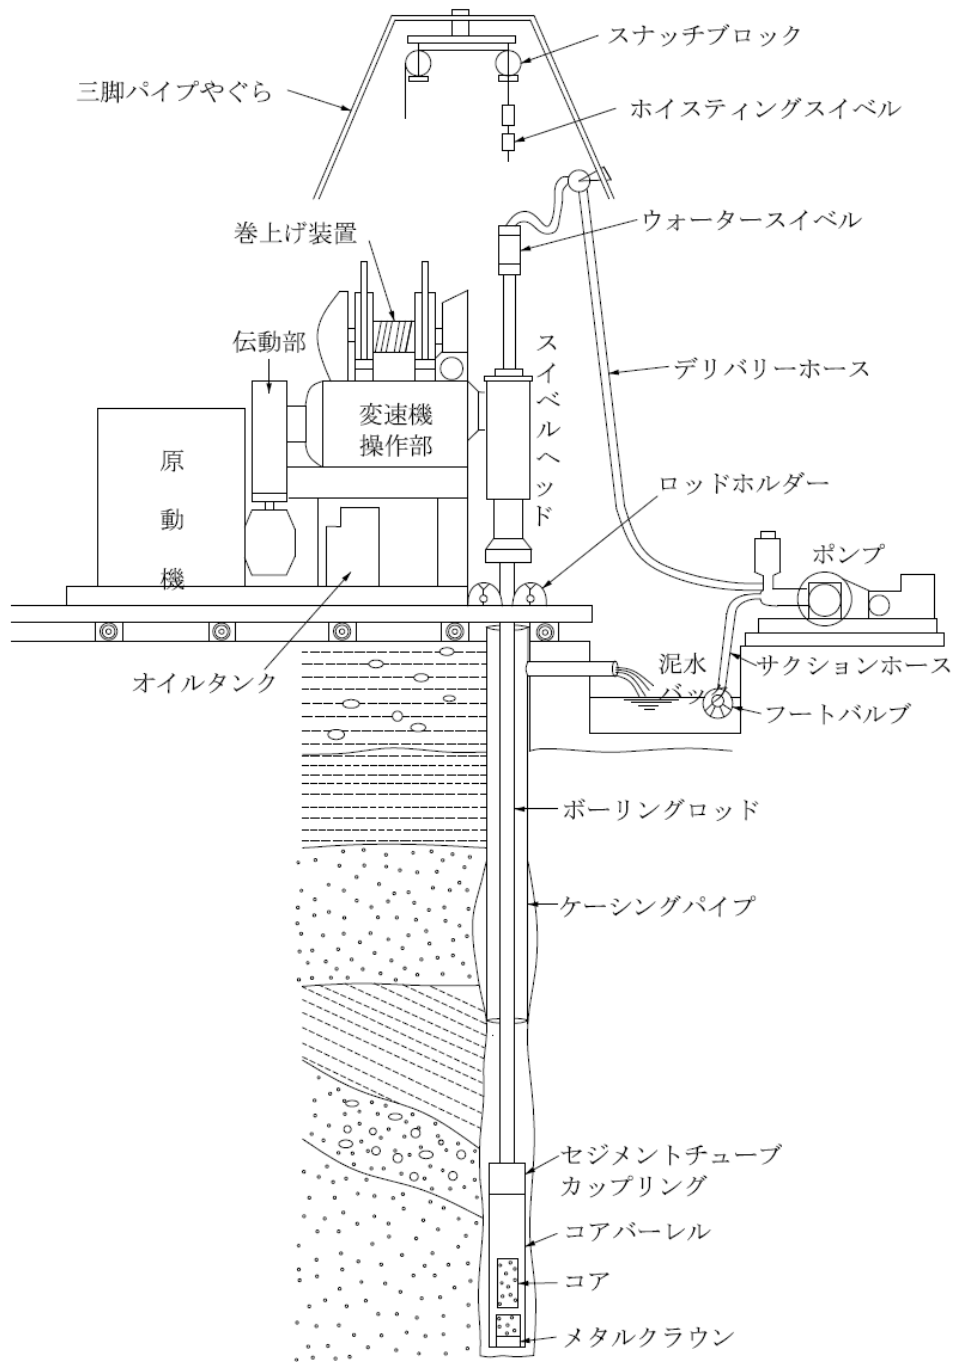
スナッチブロック

三脚パイプやぐら

ホイスティングスイベル

ウォータースイベル

巻上げ装置

伝動部

スイベルヘッド

デリバリーホース

変速機
操作部

原
動
機

ロッドホルダー

ポンプ

オイルタンク

泥水
バッ

サクションホース

フートバルブ

ボーリングロッド

ケーシングパイプ

セジメントチューブ
カップリング

コアバーレル

コア

メタルクラウン